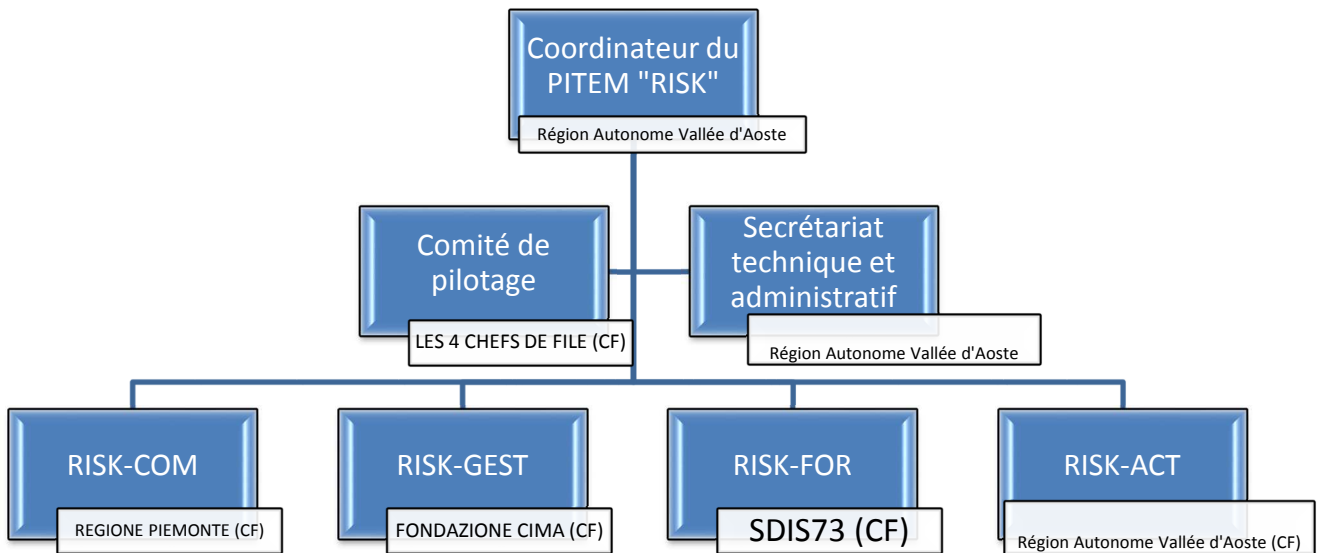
Coordinateur du PITEM "RISK"

Région Autonome Vallée d'Aoste

Comité de pilotage

LES 4 CHEFS DE FILE (CF)

Secrétariat technique et administratif

Région Autonome Vallée d'Aoste

RISK-COM

REGIONE PIEMONTE (CF)

RISK-GEST

FONDAZIONE CIMA (CF)

RISK-FOR

SDIS73 (CF)

RISK-ACT

Région Autonome Vallée d'Aoste (CF)